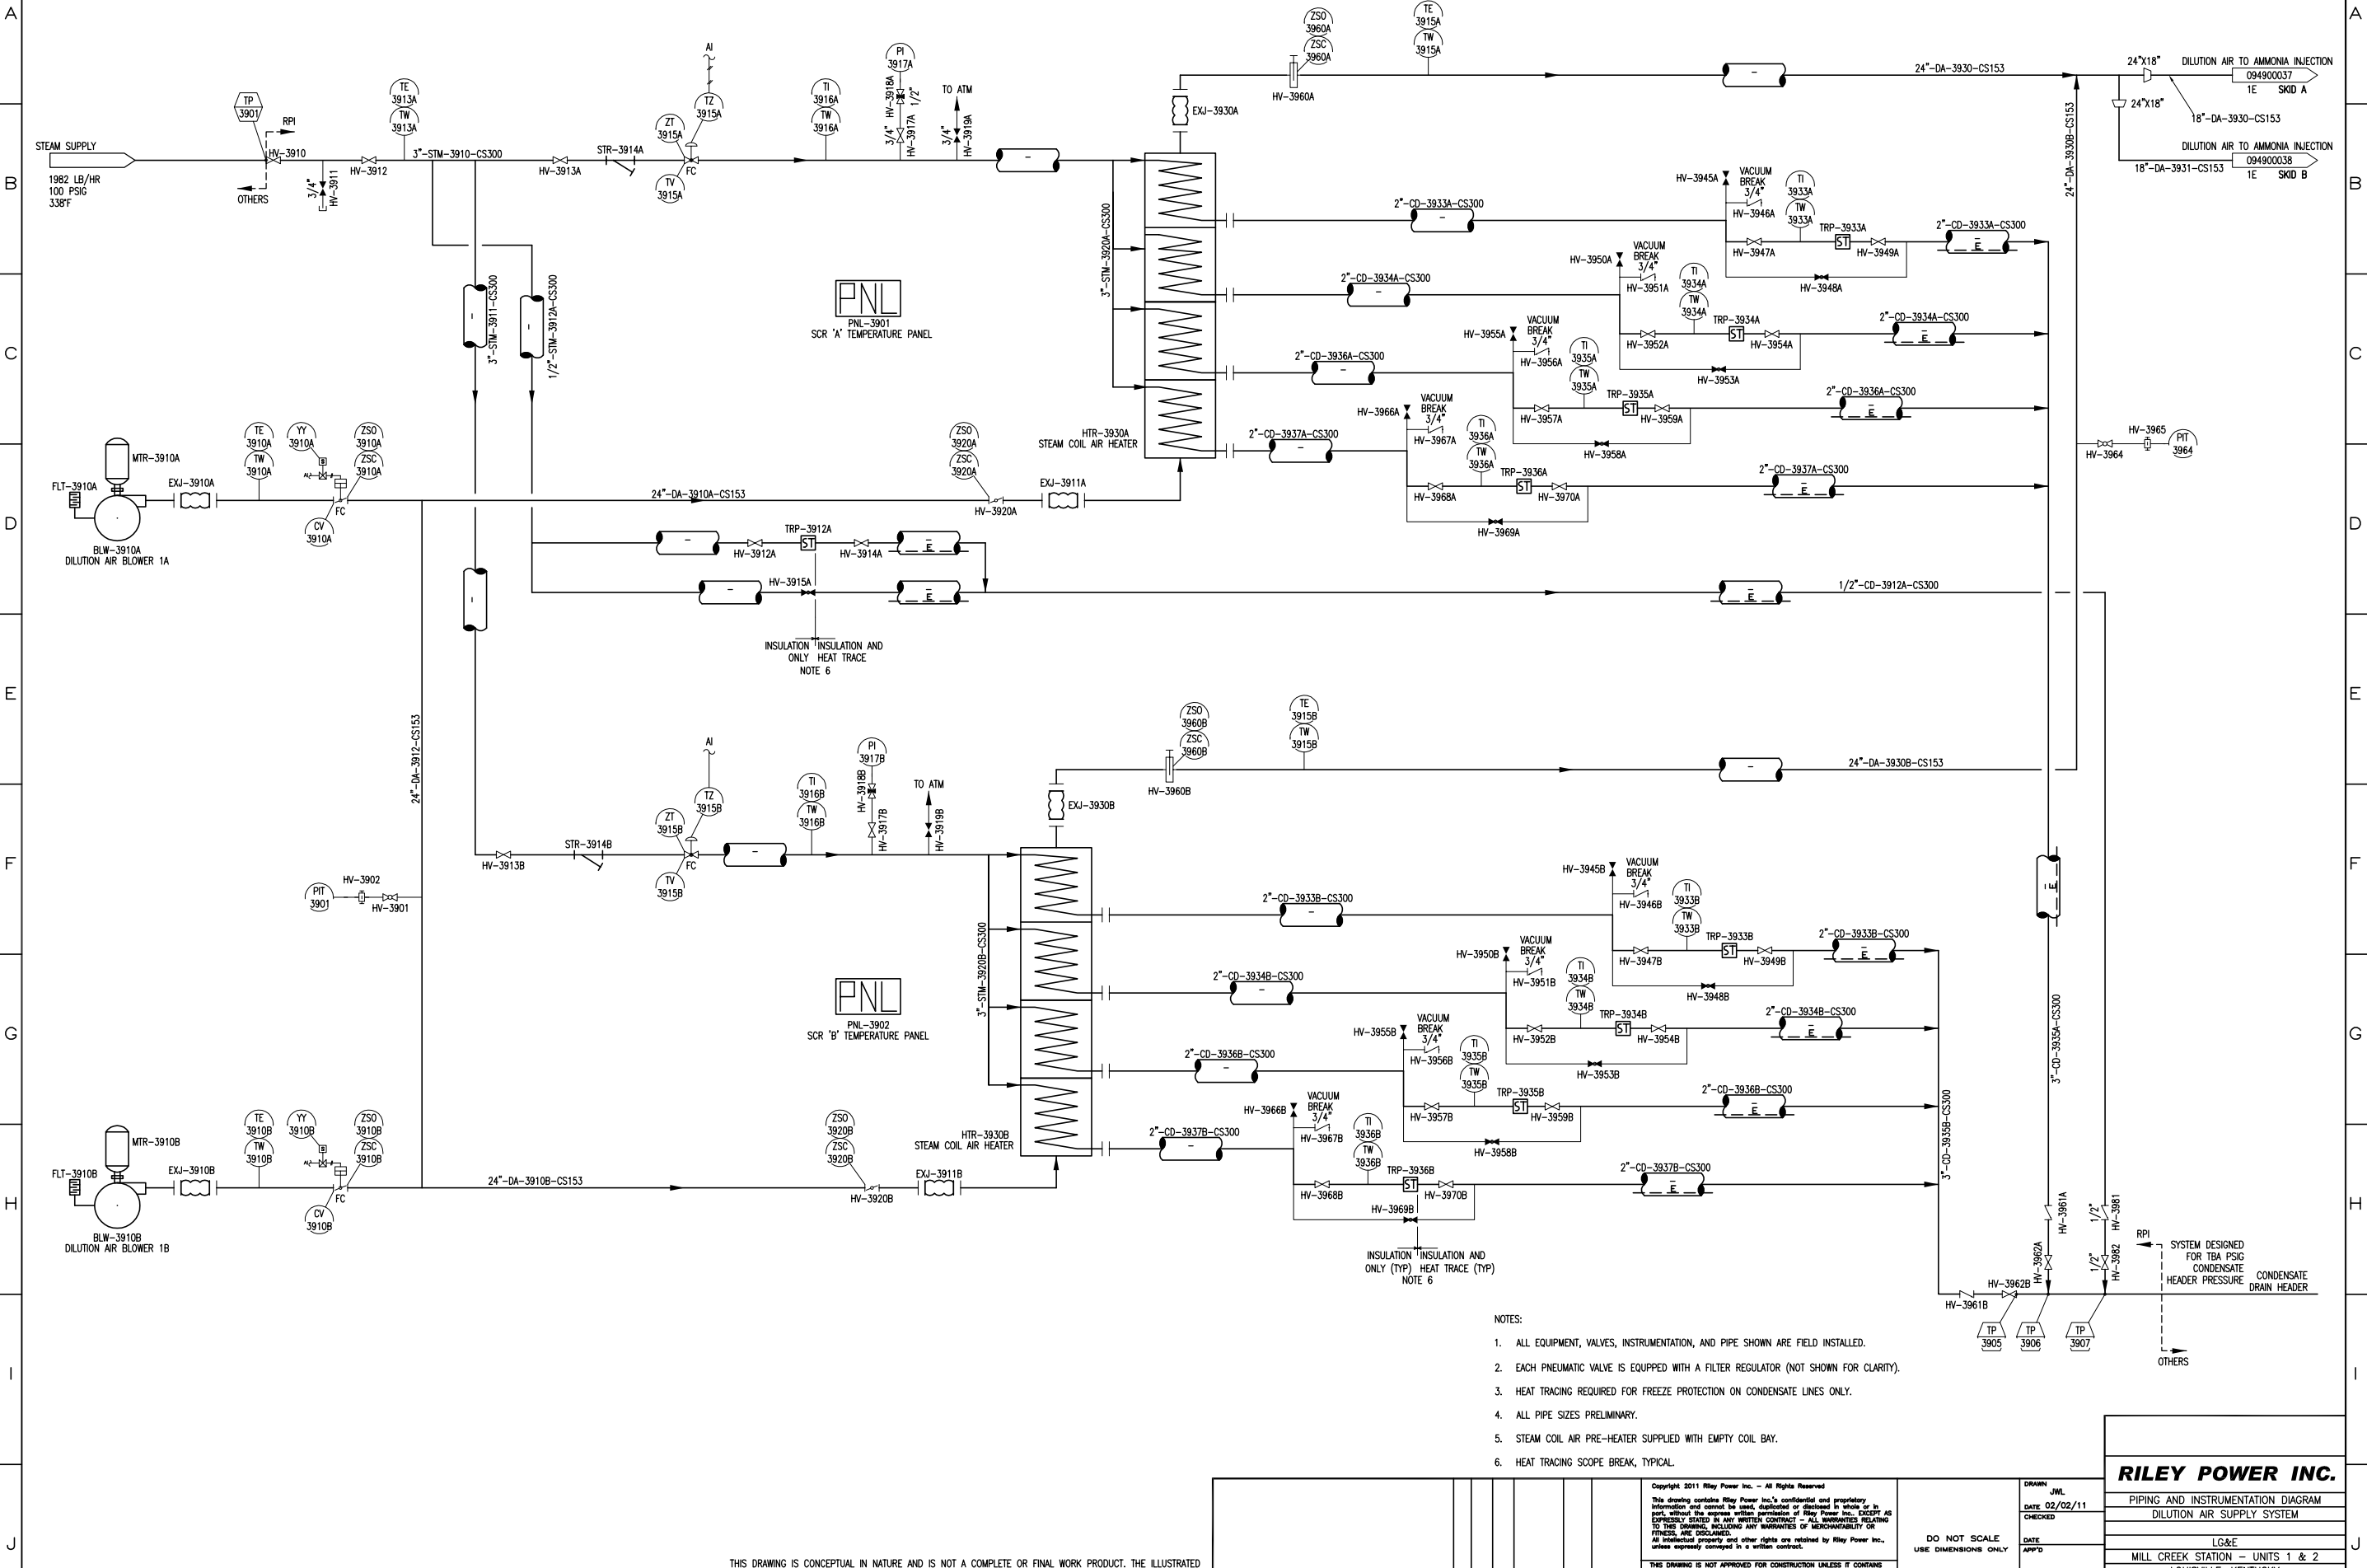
A B C D E F G H I J

STEAM SUPPLY
1982 LB/HR
100 PSIG
338°F

TP 3901
RPI
HV-3910
OTHERS
3/4" HV-3911
HV-3912
TE 3913A
TW 3913A
3"-STM-3910-CS300
HV-3913A
STR-3914A
ZT 3915A
TZ 3915A
AI
FC
TV 3915A
TI 3916A
TW 3916A
PI 3917A
3/4" HV-3918A
1/2"
HV-3917A
TO ATM
3/4" HV-3919A

ZSO 3960A
ZSC 3960A
TE 3915A
TW 3915A
HV-3960A
EXJ-3930A
24"-DA-3930-CS153
24"X18"
DILUTION AIR TO AMMONIA INJECTION
094900037
1E SKID A
24"X18"
18"-DA-3930-CS153
DILUTION AIR TO AMMONIA INJECTION
094900038
18"-DA-3931-CS153
1E SKID B
24"-DA-3930B-CS153

3"-STM-3920A-CS300
HV-3945A
VACUUM BREAK 3/4"
HV-3946A
TI 3933A
TW 3933A
TRP-3933A
2"-CD-3933A-CS300
HV-3947A
HV-3949A
HV-3948A
2"-CD-3933A-CS300
HV-3950A
VACUUM BREAK 3/4"
HV-3951A
TI 3934A
TW 3934A
TRP-3934A
2"-CD-3934A-CS300
HV-3952A
HV-3954A
HV-3953A
2"-CD-3934A-CS300
HV-3955A
VACUUM BREAK 3/4"
HV-3956A
TI 3935A
TW 3935A
TRP-3935A
2"-CD-3936A-CS300
HV-3957A
HV-3959A
HV-3958A
2"-CD-3936A-CS300
HV-3966A
VACUUM BREAK 3/4"
HV-3967A
TI 3936A
TW 3936A
TRP-3936A
2"-CD-3937A-CS300
HV-3968A
HV-3970A
HV-3969A
2"-CD-3937A-CS300
HV-3965
HV-3964
PIT 3964

3"-STM-3911-CS300
1/2"-STM-3912A-CS300
PNL
PNL-3901
SCR 'A' TEMPERATURE PANEL
HTR-3930A
STEAM COIL AIR HEATER

MTR-3910A
FLT-3910A
EXJ-3910A
TE 3910A
TW 3910A
YY 3910A
ZSO 3910A
ZSC 3910A
CV 3910A
FC
BLW-3910A
DILUTION AIR BLOWER 1A
24"-DA-3910A-CS153
ZSO 3920A
ZSC 3920A
HV-3920A
EXJ-3911A

TRP-3912A
HV-3912A
HV-3914A
HV-3915A
1/2"-CD-3912A-CS300
INSULATION ONLY
INSULATION AND HEAT TRACE
NOTE 6

24"-DA-3912-CS153

ZSO 3960B
ZSC 3960B
TE 3915B
TW 3915B
HV-3960B
EXJ-3930B
24"-DA-3930B-CS153
AI
ZT 3915B
TZ 3915B
TV 3915B
FC
TI 3916B
TW 3916B
PI 3917B
HV-3918B
HV-3917B
TO ATM
HV-3919B
HV-3913B
STR-3914B
PIT 3901
HV-3902
HV-3901

3"-STM-3920B-CS300
PNL
PNL-3902
SCR 'B' TEMPERATURE PANEL
HTR-3930B
STEAM COIL AIR HEATER

HV-3945B
VACUUM BREAK 3/4"
HV-3946B
TI 3933B
TW 3933B
TRP-3933B
2"-CD-3933B-CS300
HV-3947B
HV-3949B
HV-3948B
2"-CD-3933B-CS300
HV-3950B
VACUUM BREAK 3/4"
HV-3951B
TI 3934B
TW 3934B
TRP-3934B
2"-CD-3934B-CS300
HV-3952B
HV-3954B
HV-3953B
2"-CD-3934B-CS300
HV-3955B
VACUUM BREAK 3/4"
HV-3956B
TI 3935B
TW 3935B
TRP-3935B
2"-CD-3936B-CS300
HV-3957B
HV-3959B
HV-3958B
2"-CD-3936B-CS300
HV-3966B
VACUUM BREAK 3/4"
HV-3967B
TI 3936B
TW 3936B
TRP-3936B
2"-CD-3937B-CS300
HV-3968B
HV-3970B
HV-3969B
2"-CD-3937B-CS300
INSULATION ONLY (TYP)
INSULATION AND HEAT TRACE (TYP)
NOTE 6

3"-CD-3935A-CS300
3"-CD-3935B-CS300
HV-3961A
1/2" HV-3981
HV-3962A
1/2" HV-3982
HV-3962B
HV-3961B
RPI
SYSTEM DESIGNED FOR TBA PSIG CONDENSATE HEADER PRESSURE
CONDENSATE DRAIN HEADER
TP 3905
TP 3906
TP 3907
OTHERS

MTR-3910B
FLT-3910B
EXJ-3910B
TE 3910B
TW 3910B
YY 3910B
ZSO 3910B
ZSC 3910B
CV 3910B
FC
BLW-3910B
DILUTION AIR BLOWER 1B
24"-DA-3910B-CS153
ZSO 3920B
ZSC 3920B
HV-3920B
EXJ-3911B

NOTES:
1. ALL EQUIPMENT, VALVES, INSTRUMENTATION, AND PIPE SHOWN ARE FIELD INSTALLED.
2. EACH PNEUMATIC VALVE IS EQUIPPED WITH A FILTER REGULATOR (NOT SHOWN FOR CLARITY).
3. HEAT TRACING REQUIRED FOR FREEZE PROTECTION ON CONDENSATE LINES ONLY.
4. ALL PIPE SIZES PRELIMINARY.
5. STEAM COIL AIR PRE-HEATER SUPPLIED WITH EMPTY COIL BAY.
6. HEAT TRACING SCOPE BREAK, TYPICAL.

Copyright 2011 Riley Power Inc. – All Rights Reserved
This drawing contains Riley Power Inc.'s confidential and proprietary information and cannot be used, duplicated or disclosed in whole or in part, without the express written permission of Riley Power Inc.. EXCEPT AS EXPRESSLY STATED IN ANY WRITTEN CONTRACT – ALL WARRANTIES RELATING TO THIS DRAWING, INCLUDING ANY WARRANTIES OF MERCHANTABILITY OR FITNESS, ARE DISCLAIMED.
All intellectual property and other rights are retained by Riley Power Inc., unless expressly conveyed in a written contract.
THIS DRAWING IS NOT APPROVED FOR CONSTRUCTION UNLESS IT CONTAINS
DO NOT SCALE
USE DIMENSIONS ONLY
DRAWN JWL
DATE 02/02/11
CHECKED
DATE
APP'D
RILEY POWER INC.
PIPING AND INSTRUMENTATION DIAGRAM
DILUTION AIR SUPPLY SYSTEM
LG&E
MILL CREEK STATION – UNITS 1 & 2
THIS DRAWING IS CONCEPTUAL IN NATURE AND IS NOT A COMPLETE OR FINAL WORK PRODUCT. THE ILLUSTRATED